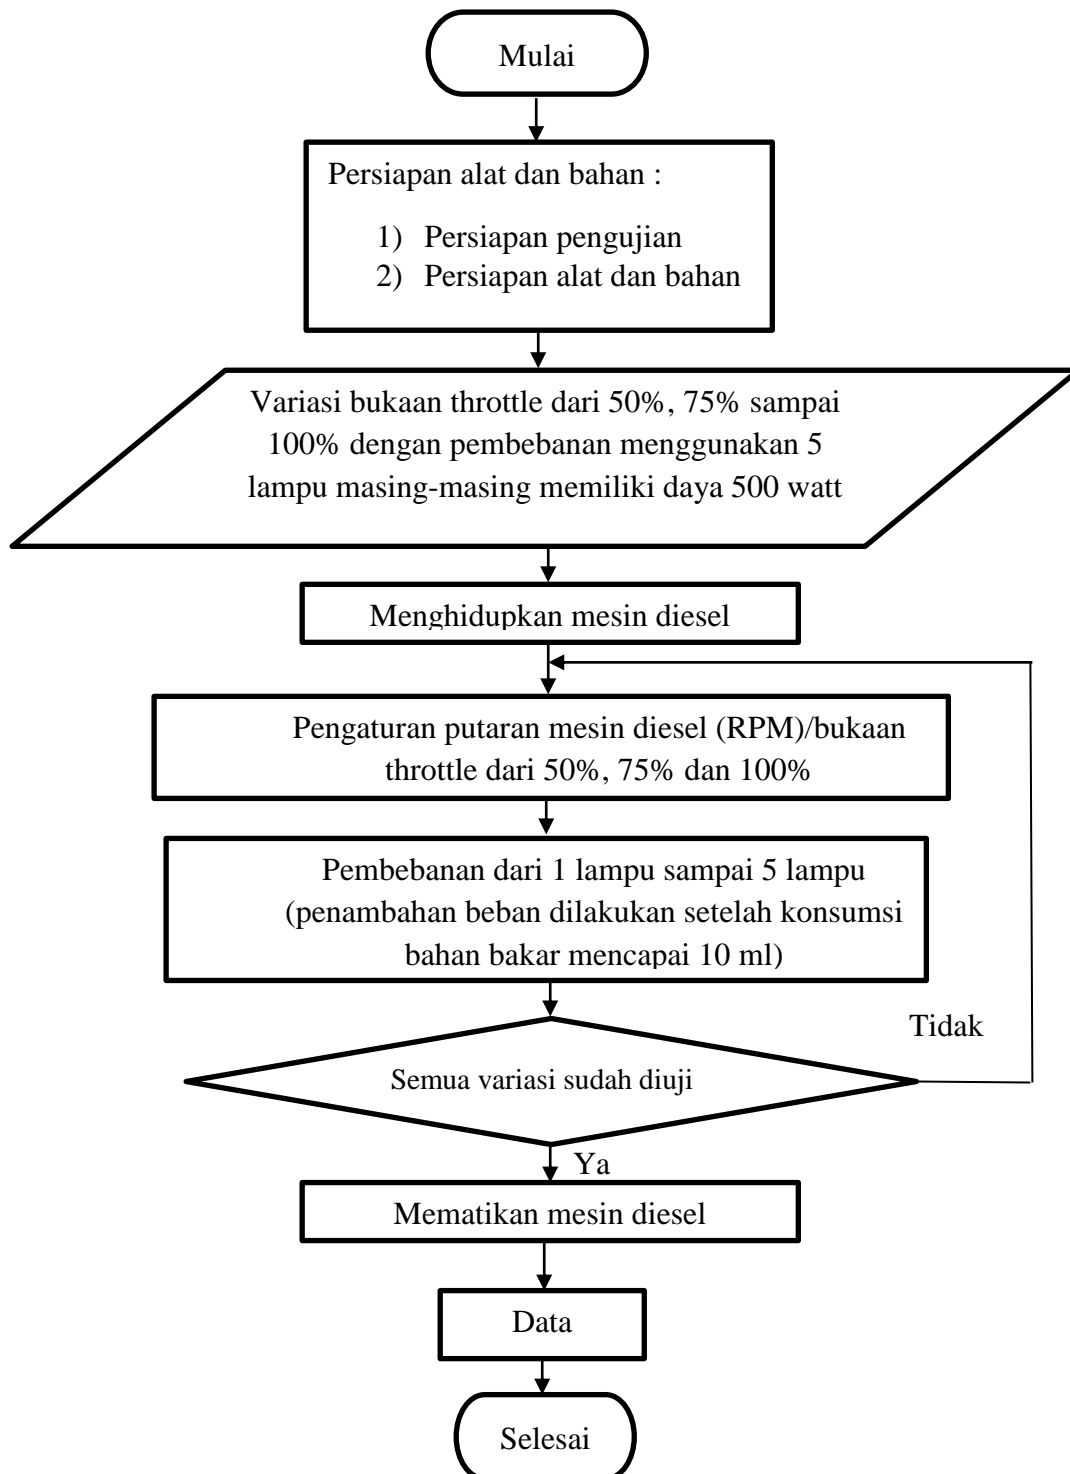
Mulai

Persiapan alat dan bahan :

1) Persiapan pengujian
2) Persiapan alat dan bahan

Variasi bukaan throttle dari 50%, 75% sampai 100% dengan pembebanan menggunakan 5 lampu masing-masing memiliki daya 500 watt

Menghidupkan mesin diesel

Pengaturan putaran mesin diesel (RPM)/bukaan throttle dari 50%, 75% dan 100%

Pembebanan dari 1 lampu sampai 5 lampu (penambahan beban dilakukan setelah konsumsi bahan bakar mencapai 10 ml)

Tidak

Semua variasi sudah diuji

Ya

Mematikan mesin diesel

Data

Selesai